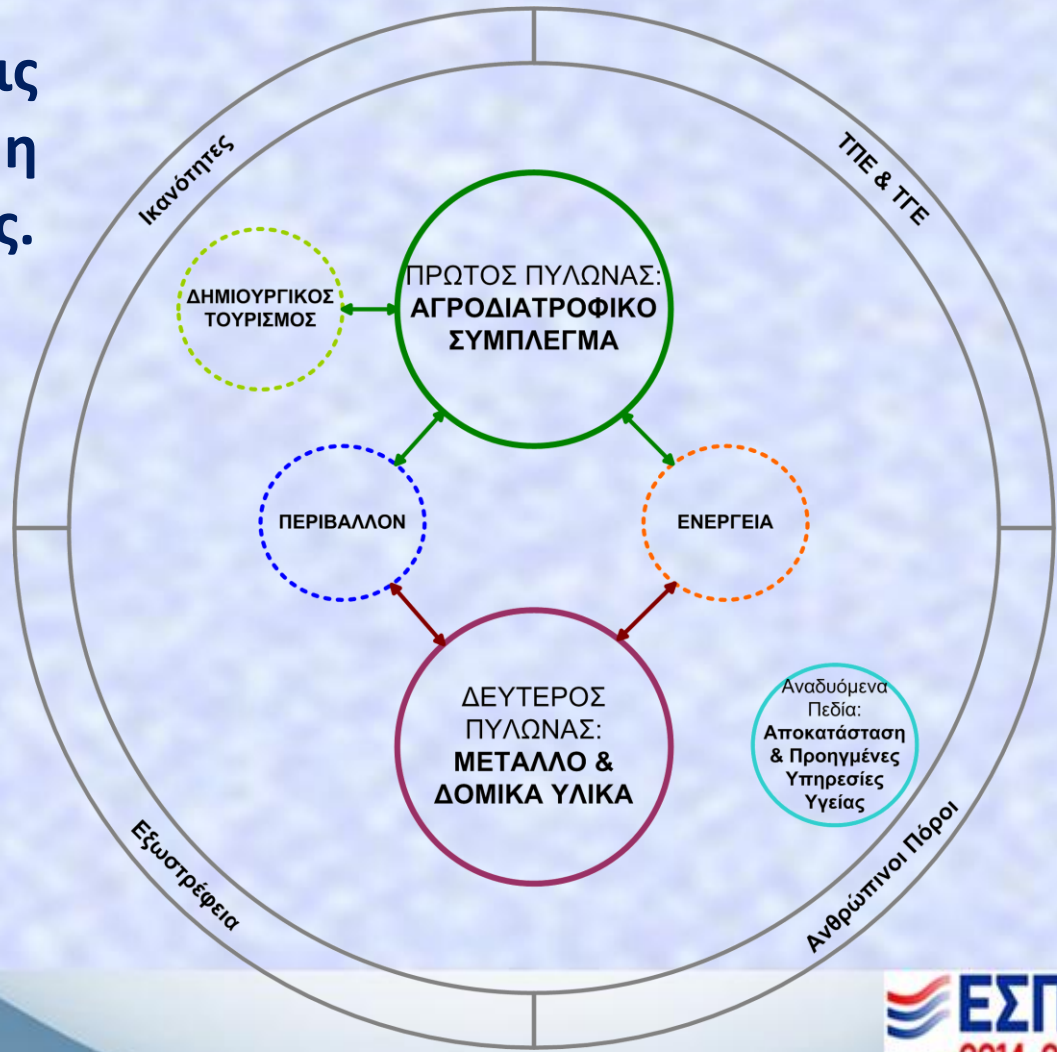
ις
η
ς.

Ικανότητες

ΤΠΕ & ΤΓΕ

ΔΗΜΙΟΥΡΓΙΚΟΣ ΤΟΥΡΙΣΜΟΣ

ΠΡΩΤΟΣ ΠΥΛΩΝΑΣ: ΑΓΡΟΔΙΑΤΡΟΦΙΚΟ ΣΥΜΠΛΕΓΜΑ

ΠΕΡΙΒΑΛΛΟΝ

ΕΝΕΡΓΕΙΑ

ΔΕΥΤΕΡΟΣ ΠΥΛΩΝΑΣ: ΜΕΤΑΛΛΟ & ΔΟΜΙΚΑ ΥΛΙΚΑ

Αναδυόμενα Πεδία: Αποκατάσταση & Προηγμένες Υπηρεσίες Υγείας

Εξωστρέφεια

Ανθρώπινοι Πόροι

ΕΣΠ
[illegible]